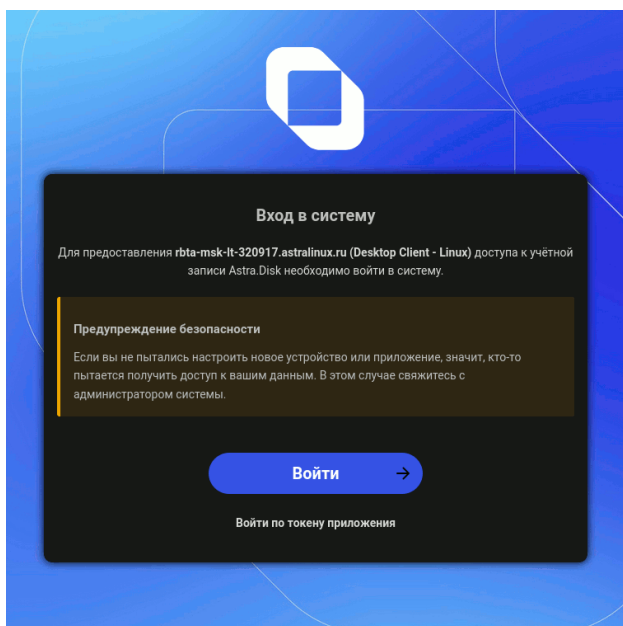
Вход в систему

Для предоставления rbta-msk-lt-320917.astralinux.ru (Desktop Client - Linux) доступа к учётной записи Astra.Disk необходимо войти в систему.

Предупреждение безопасности

Если вы не пытались настроить новое устройство или приложение, значит, кто-то пытается получить доступ к вашим данным. В этом случае свяжитесь с администратором системы.

Войти →

Войти по токену приложения